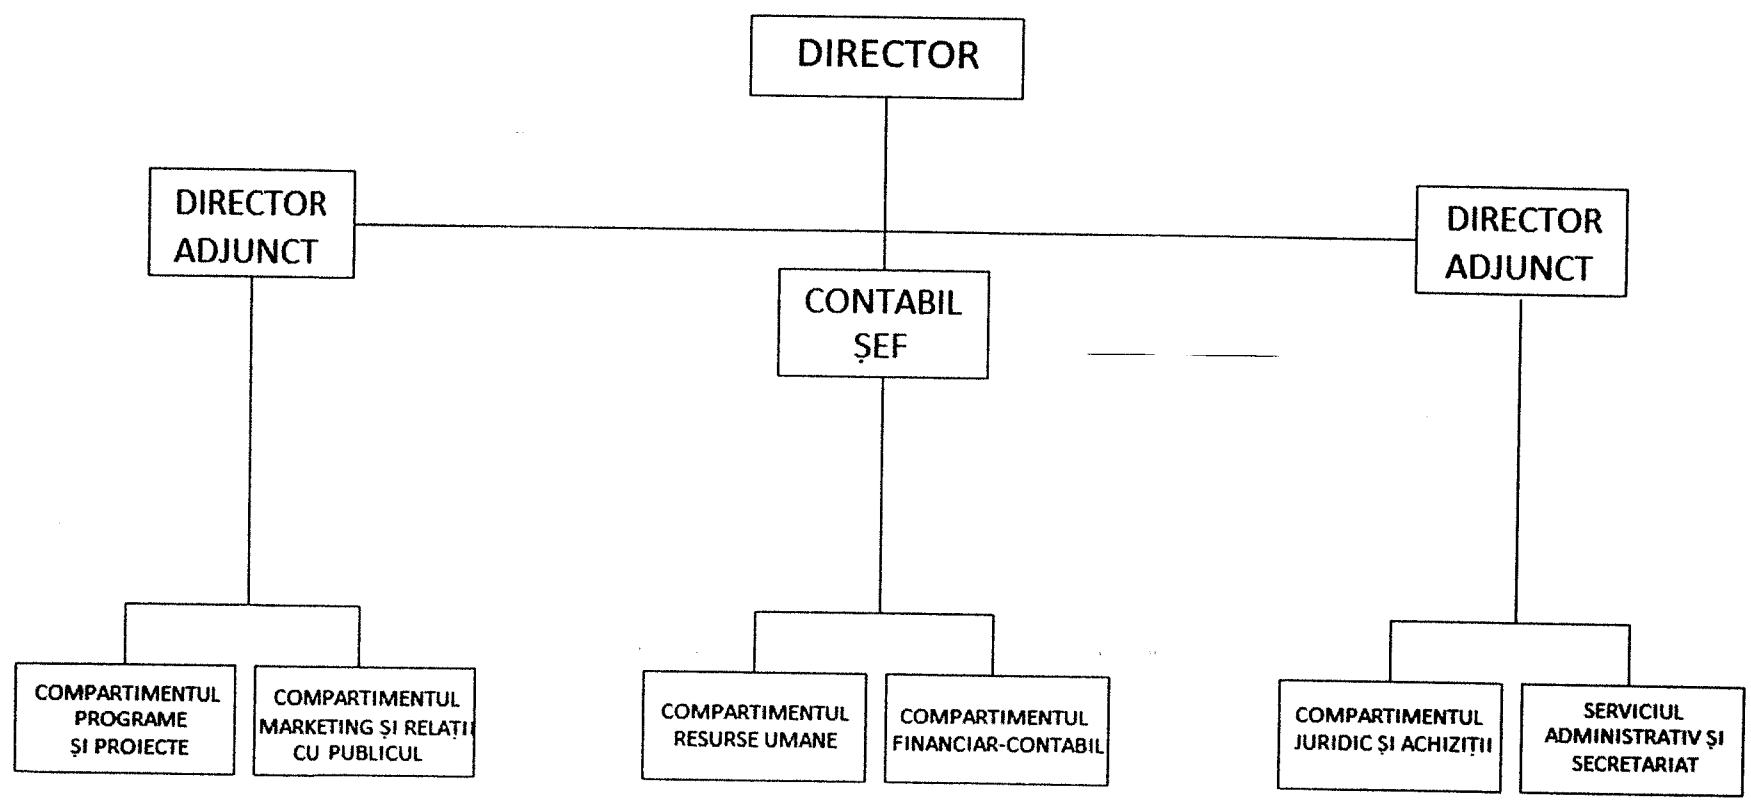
DIRECTOR

DIRECTOR ADJUNCT

CONTABIL ȘEF

DIRECTOR ADJUNCT

COMPARTIMENTUL PROGRAME ȘI PROIECTE

COMPARTIMENTUL MARKETING ȘI RELAȚII CU PUBLICUL

COMPARTIMENTUL RESURSE UMANE

COMPARTIMENTUL FINANCIAR-CONTABIL

COMPARTIMENTUL JURIDIC ȘI ACHIZIȚII

SERVICIUL ADMINISTRATIV ȘI SECRETARIAT